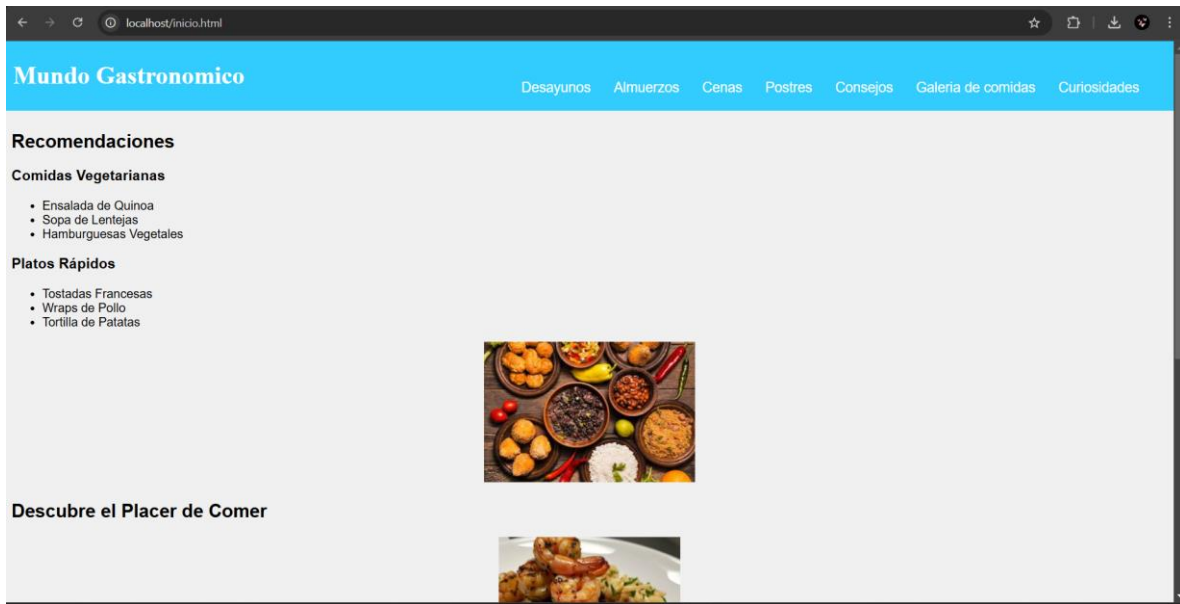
localhost/inicio.html

Mundo Gastronomico

Desayunos Almuerzos Cenas Postres Consejos Galeria de comidas Curiosidades

Recomendaciones

Comidas Vegetarianas

- Ensalada de Quinoa
- Sopa de Lentejas
- Hamburguesas Vegetales

Platos Rápidos

- Tostadas Francesas
- Wraps de Pollo
- Tortilla de Patatas

Descubre el Placer de Comer